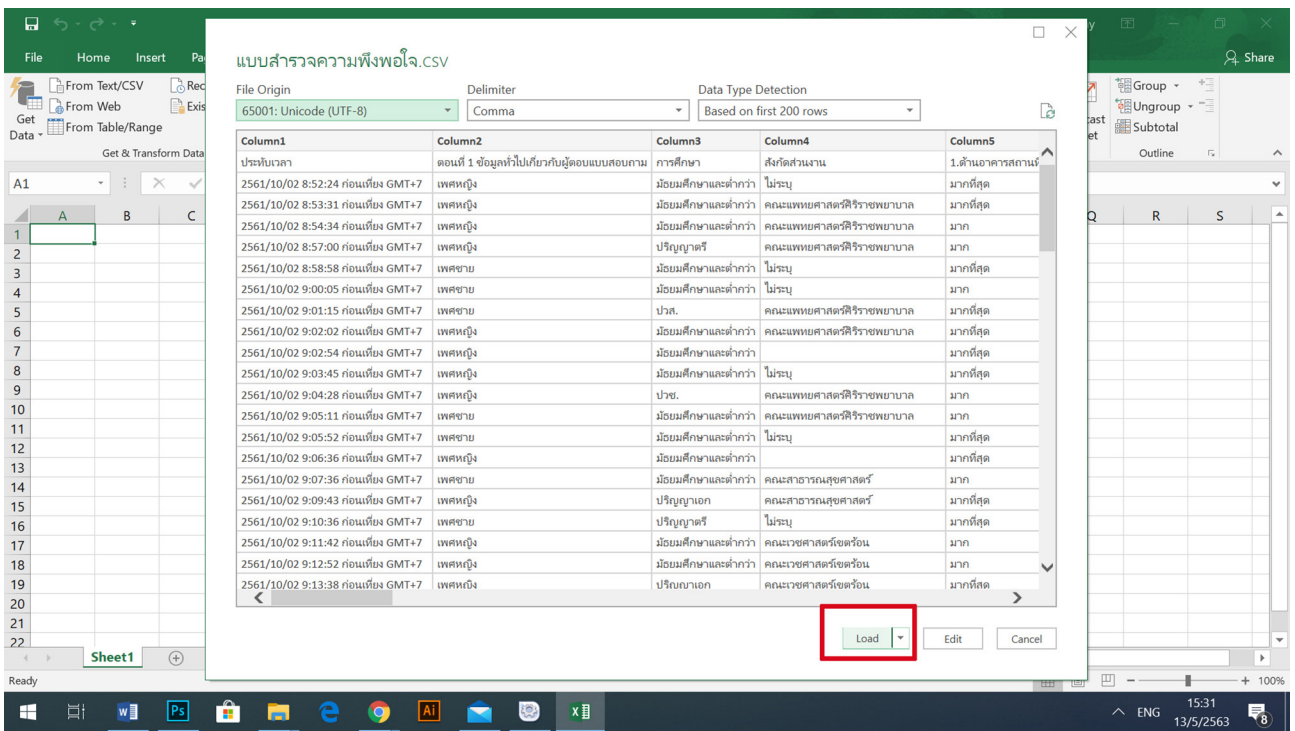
File Home Insert Pa

Get Data
From Text/CSV
From Web
From Table/Range
Rec
Exis
Get & Transform Data

A1

Share
Group
Ungroup
Subtotal
Outline
cast
et

แบบสำรวจความพึงพอใจ.csv

File Origin
65001: Unicode (UTF-8)
Delimiter
Comma
Data Type Detection
Based on first 200 rows

| Column1 | Column2 | Column3 | Column4 | Column5 |
|---|---|---|---|---|
| ประทับเวลา | ตอนที่ 1 ข้อมูลทั่วไปเกี่ยวกับผู้ตอบแบบสอบถาม | การศึกษา | สังกัดส่วนงาน | 1.ด้านอาคารสถาน |
| 2561/10/02 8:52:24 ก่อนเที่ยง GMT+7 | เพศหญิง | มัธยมศึกษาและต่ำกว่า | ไม่ระบุ | มากที่สุด |
| 2561/10/02 8:53:31 ก่อนเที่ยง GMT+7 | เพศหญิง | มัธยมศึกษาและต่ำกว่า | คณะแพทยศาสตร์ศิริราชพยาบาล | มากที่สุด |
| 2561/10/02 8:54:34 ก่อนเที่ยง GMT+7 | เพศหญิง | มัธยมศึกษาและต่ำกว่า | คณะแพทยศาสตร์ศิริราชพยาบาล | มาก |
| 2561/10/02 8:57:00 ก่อนเที่ยง GMT+7 | เพศหญิง | ปริญญาตรี | คณะแพทยศาสตร์ศิริราชพยาบาล | มาก |
| 2561/10/02 8:58:58 ก่อนเที่ยง GMT+7 | เพศชาย | มัธยมศึกษาและต่ำกว่า | ไม่ระบุ | มากที่สุด |
| 2561/10/02 9:00:05 ก่อนเที่ยง GMT+7 | เพศชาย | มัธยมศึกษาและต่ำกว่า | ไม่ระบุ | มาก |
| 2561/10/02 9:01:15 ก่อนเที่ยง GMT+7 | เพศชาย | ปวส. | คณะแพทยศาสตร์ศิริราชพยาบาล | มากที่สุด |
| 2561/10/02 9:02:02 ก่อนเที่ยง GMT+7 | เพศหญิง | มัธยมศึกษาและต่ำกว่า | คณะแพทยศาสตร์ศิริราชพยาบาล | มากที่สุด |
| 2561/10/02 9:02:54 ก่อนเที่ยง GMT+7 | เพศหญิง | มัธยมศึกษาและต่ำกว่า | | มากที่สุด |
| 2561/10/02 9:03:45 ก่อนเที่ยง GMT+7 | เพศหญิง | มัธยมศึกษาและต่ำกว่า | ไม่ระบุ | มากที่สุด |
| 2561/10/02 9:04:28 ก่อนเที่ยง GMT+7 | เพศหญิง | ปวช. | คณะแพทยศาสตร์ศิริราชพยาบาล | มาก |
| 2561/10/02 9:05:11 ก่อนเที่ยง GMT+7 | เพศชาย | มัธยมศึกษาและต่ำกว่า | คณะแพทยศาสตร์ศิริราชพยาบาล | มาก |
| 2561/10/02 9:05:52 ก่อนเที่ยง GMT+7 | เพศชาย | มัธยมศึกษาและต่ำกว่า | ไม่ระบุ | มากที่สุด |
| 2561/10/02 9:06:36 ก่อนเที่ยง GMT+7 | เพศหญิง | มัธยมศึกษาและต่ำกว่า | | มากที่สุด |
| 2561/10/02 9:07:36 ก่อนเที่ยง GMT+7 | เพศชาย | มัธยมศึกษาและต่ำกว่า | คณะสาธารณสุขศาสตร์ | มาก |
| 2561/10/02 9:09:43 ก่อนเที่ยง GMT+7 | เพศหญิง | ปริญญาเอก | คณะสาธารณสุขศาสตร์ | มากที่สุด |
| 2561/10/02 9:10:36 ก่อนเที่ยง GMT+7 | เพศชาย | ปริญญาตรี | ไม่ระบุ | มากที่สุด |
| 2561/10/02 9:11:42 ก่อนเที่ยง GMT+7 | เพศหญิง | มัธยมศึกษาและต่ำกว่า | คณะเวชศาสตร์เขตร้อน | มาก |
| 2561/10/02 9:12:52 ก่อนเที่ยง GMT+7 | เพศหญิง | มัธยมศึกษาและต่ำกว่า | คณะเวชศาสตร์เขตร้อน | มาก |
| 2561/10/02 9:13:38 ก่อนเที่ยง GMT+7 | เพศหญิง | ปริญญาเอก | คณะเวชศาสตร์เขตร้อน | มากที่สุด |

Load Edit Cancel

A B C Q R S
1 2 3 4 5 6 7 8 9 10 11 12 13 14 15 16 17 18 19 20 21 22
Sheet1
Ready
100%
ENG 15:31 13/5/2563 8